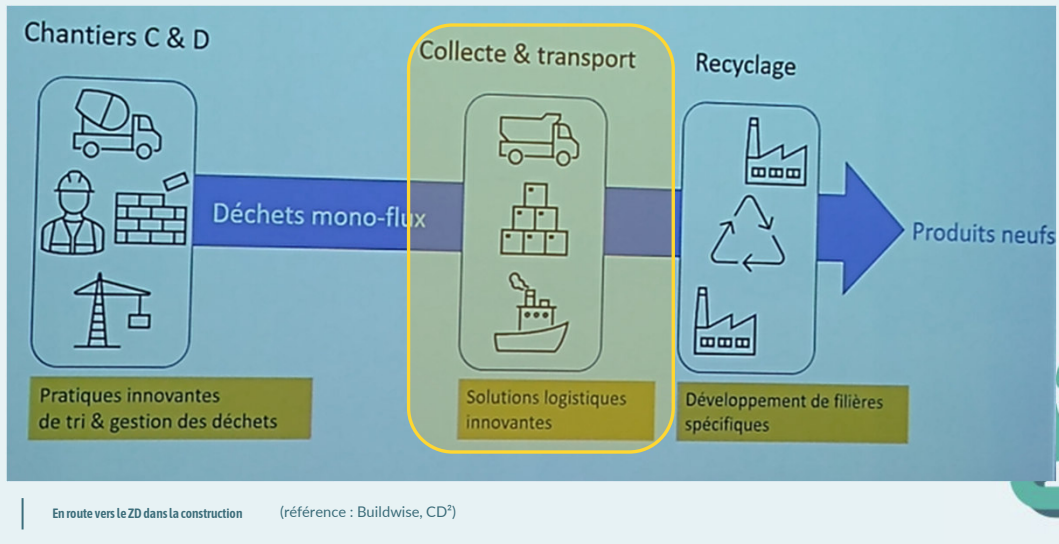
Chantiers C & D

Collecte & transport

Recyclage

Déchets mono-flux

Produits neufs

Pratiques innovantes de tri & gestion des déchets

Solutions logistiques innovantes

Développement de filières spécifiques

En route vers le ZD dans la construction

(référence : Buildwise, CD²)